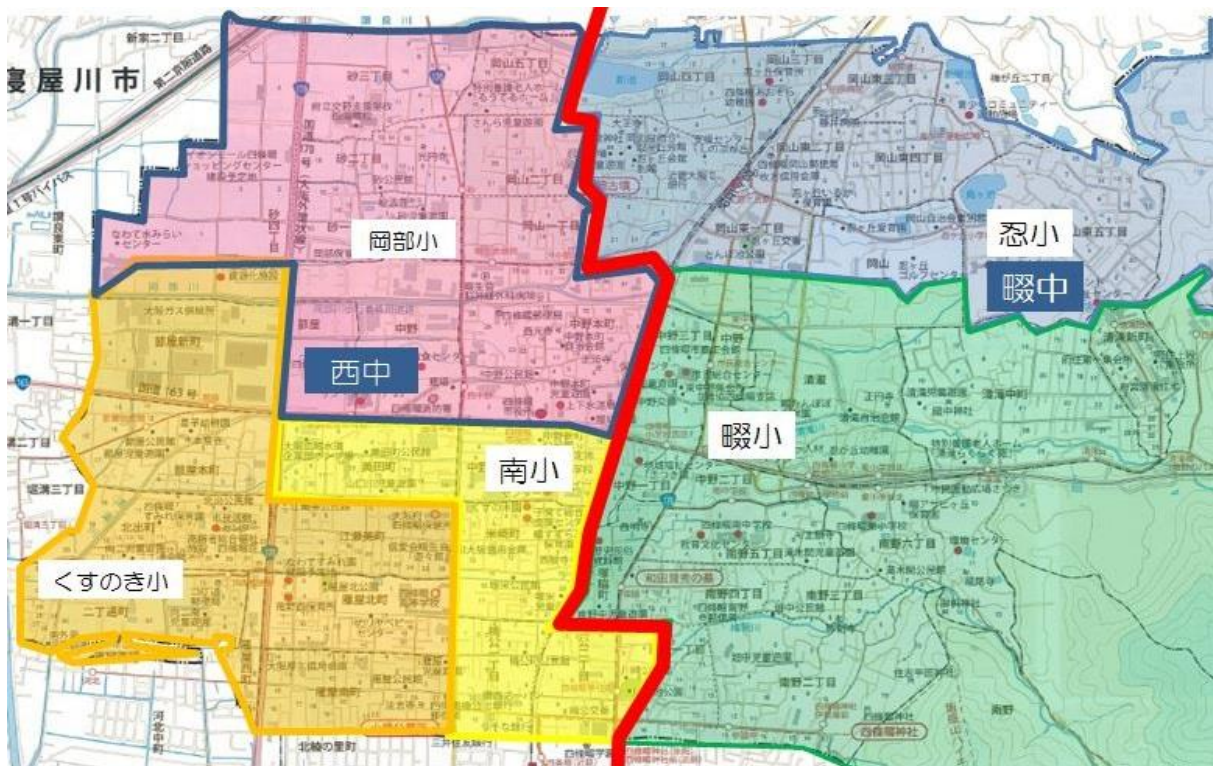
寝屋川市

岡部小

西中

忍小

畷中

畷小

南小

くすのき小

新家二丁目

第二京阪道路

砂三丁目

岡山五丁目

岡山四丁目

岡山東三丁目

岡山東二丁目

岡山東一丁目

岡山三丁目

岡山二丁目

岡山一丁目

岡山東五丁目

中野

中野本町

清滝

清滝新町

中野三丁目

中野二丁目

中野一丁目

南野五丁目

南野六丁目

南野三丁目

南野二丁目

南野

二丁通町

北出町

北条町

雁屋北町

雁屋南町

江瀬美町

楠公

北条

南田原

和田賢秀の墓

四條畷神社

北輪の里町

南野

中野公民館

四條畷市役所

大阪ガス供給所

国道163号

清滝中野

田原台

岡山

小楠公

雁屋

清瀬